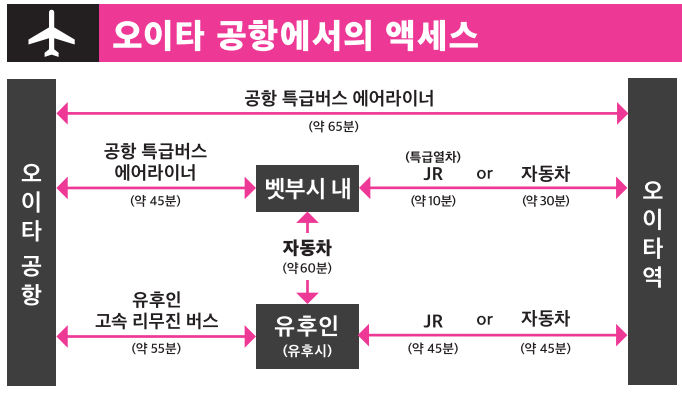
오이타 공항에서의 액세스

오이타 공항

공항 특급버스 에어라이너
(약 65분)

공항 특급버스 에어라이너
(약 45분)

벳부시 내

(특급열차) JR
(약 10분)

or

자동차
(약 30분)

자동차
(약60분)

유후인 고속 리무진 버스
(약 55분)

유후인
(유후시)

JR
(약 45분)

or

자동차
(약 45분)

오이타역